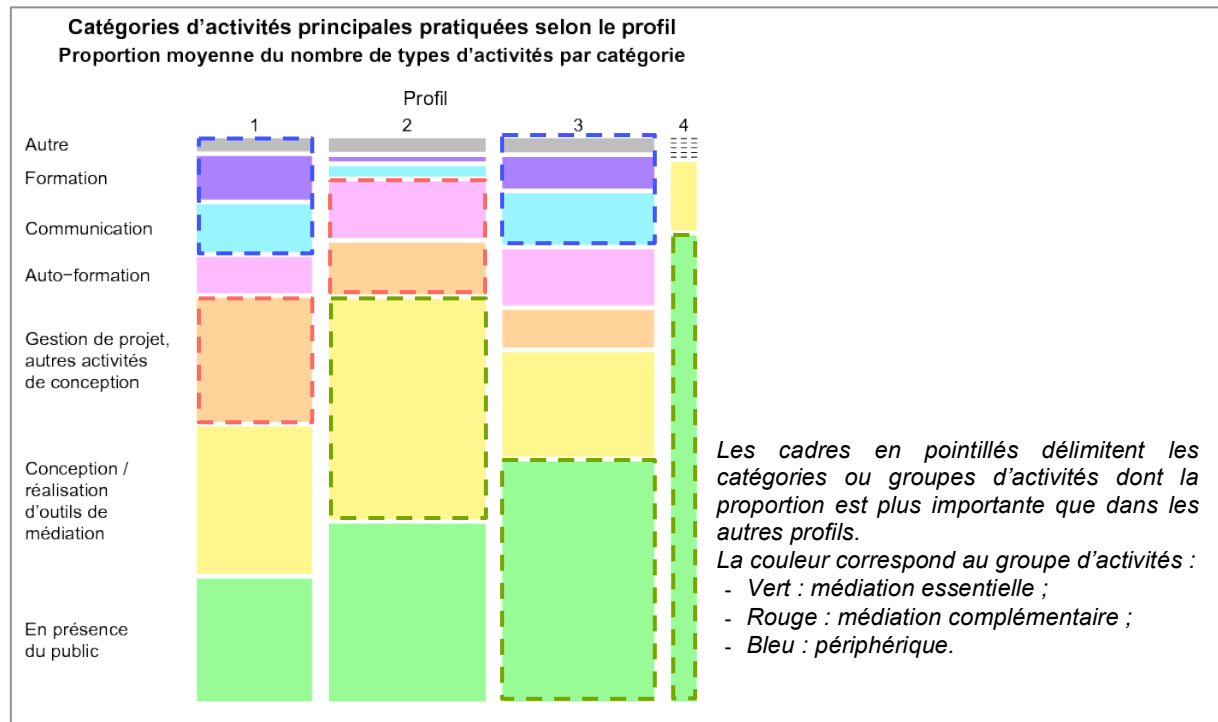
Catégories d'activités principales pratiquées selon le profil
Proportion moyenne du nombre de types d'activités par catégorie

Profil

1 2 3 4

Autre

Formation

Communication

Auto-formation

Gestion de projet, autres activités de conception

Conception / réalisation d'outils de médiation

En présence du public

Les cadres en pointillés délimitent les catégories ou groupes d'activités dont la proportion est plus importante que dans les autres profils.
La couleur correspond au groupe d'activités :
- Vert : médiation essentielle ;
- Rouge : médiation complémentaire ;
- Bleu : périphérique.